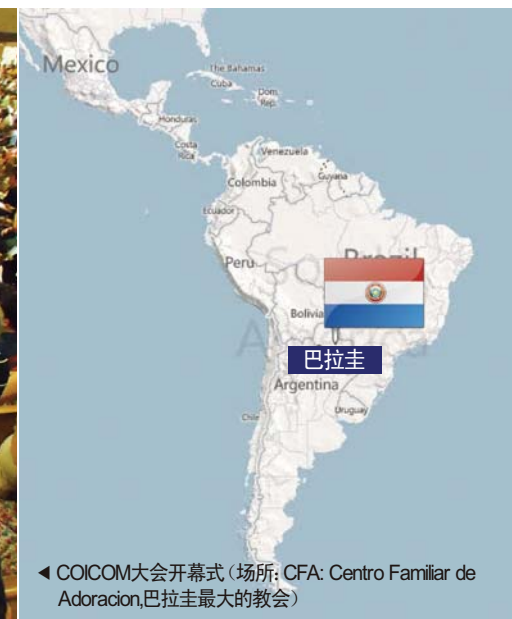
Mexico
The Bahamas
Cuba
Dom. Rep.
Honduras
Costa Rica
Venezuela
Guyana
Colombia
Ecuador
Brazil
Peru
Bolivia
巴拉圭
Argentina
Uruguay

◀ COICOM大会开幕式（场所: CFA: Centro Familiar de Adoracion,巴拉圭最大的教会）